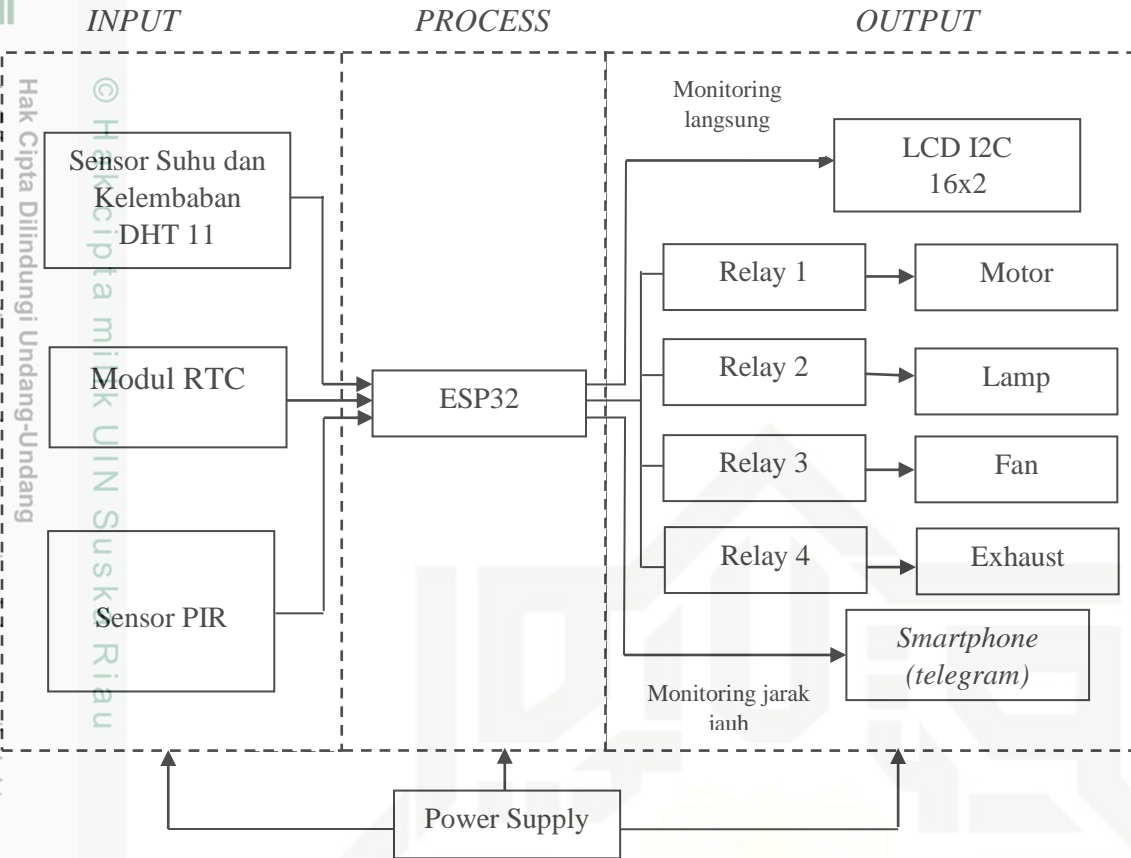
INPUT PROCESS OUTPUT

Hak Cipta Dilindungi Undang-Undang

© Hak cipta milik UIN Suska Riau

Sensor Suhu dan Kelembaban DHT 11

Modul RTC

Sensor PIR

ESP32

Monitoring langsung

LCD I2C 16x2

Relay 1

Motor

Relay 2

Lamp

Relay 3

Fan

Relay 4

Exhaust

Smartphone (telegram)

Monitoring jarak jauh

Power Supply